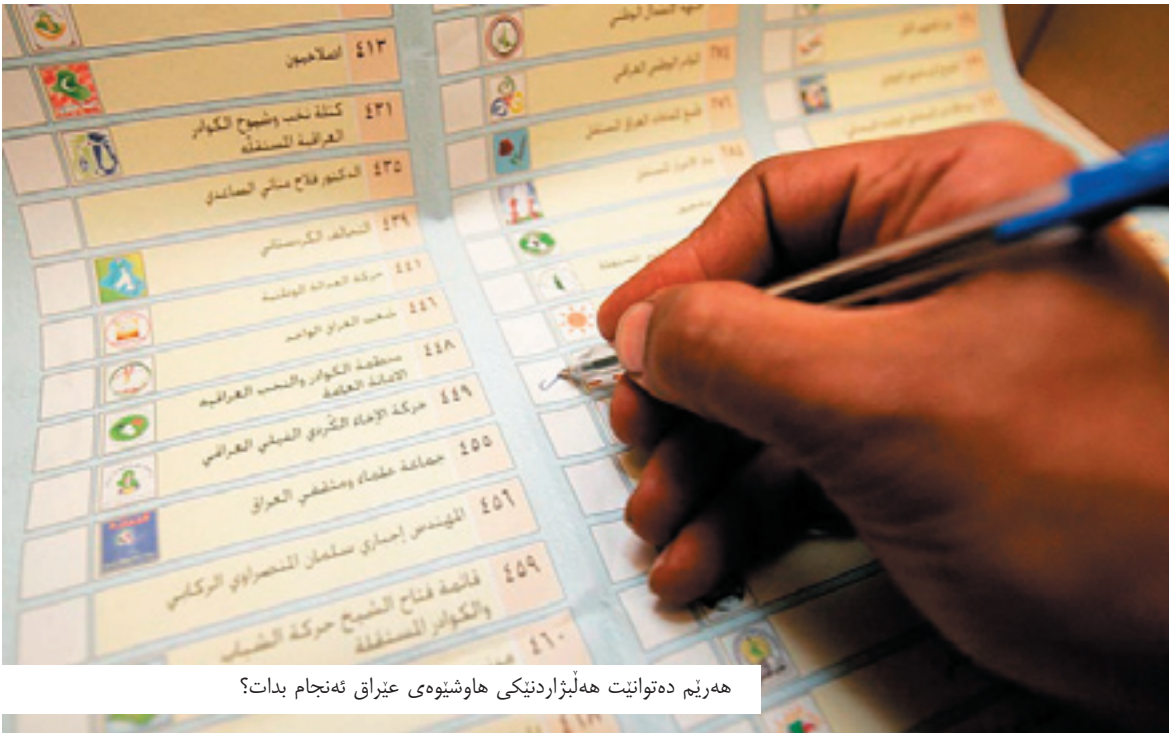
٤١٣ الصلاحيون

٤٣١ كتلة نخب وشيوخ الكوادر العراقية المستقلة

٤٣٥ الدكتور فلاح حسن الصاعدي

٤٣٩ التحالف الكردستاني

٤٤١ حركة العدالة الوطنية

٤٤٦ شعب العراق الواحد

٤٤٨ منظمة الكوادر والنخب العراقية الامانة العامة

٤٤٩ حركة الإخاء الكردي الفيلي العراقي

٤٥٥ جماعة علماء ومثقفي العراق

٤٥٦ المهندس إحسان سلمان المنصراوي الركابي

٤٥٩ قائمة فتاح الشيخ حركة الكوادر المستقلة

٤٦٠ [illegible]

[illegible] الوطني

٣٧٧ التيار الوطني العراقي

٣٧٩ تجمع أحرار العراق المستقل

٣٨٤ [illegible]

هەرێم دەتوانێت هەڵبژاردنێکی هاوشێوەی عێراق ئەنجام بدات؟